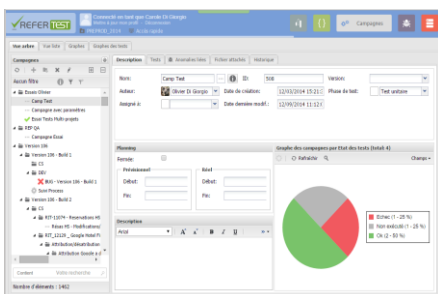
REFER TEST
Connecté en tant que Carole Di Giorgio
Mettre à jour mon profil · Déconnexion
PROPOSE_2014 · Accès rapide

Campagnes

Vue arbre | Vue liste | Graphes | Graphes des tests

Campagnes

Aucun filtre

Essais Olivier
Camp Test
Campagne avec paramètres
Essai Tests Multi-projets
REF QA
Campagne Essai
Version 106
Version 106 - Build 1
CS
DEF
BUG - Version 106 - Build 1
Suivi Process
Version 106 - Build 2
CS
RTF-11074 - Réservations MS
Essais MS - Modifications
RTF_12129 - Google Hotel F
Attribution/désattribution
Attribution Goods a

Contient | Votre recherche

Nombre d'éléments : 1462

Description | Tests | Anomalies liées | Fichiers attachés | Historique

Nom: Camp Test | ID: 508 | Version:
Auteur: Olivier Di Giorgio | Date de création: 12/03/2014 15:21 | Phase de test: Test unitaire
Assigné à: | Date dernière modif.: 12/09/2014 11:12

Planning
Rensée:
Prévisionnel
Début:
Fin:
Réel
Début:
Fin:

Graphe des campagnes par État des tests (total: 4)
Rafraîchir | Change

Description
Arial

Échec (1 - 25 %)
Non exécuté (1 - 25 %)
Ok (2 - 50 %)